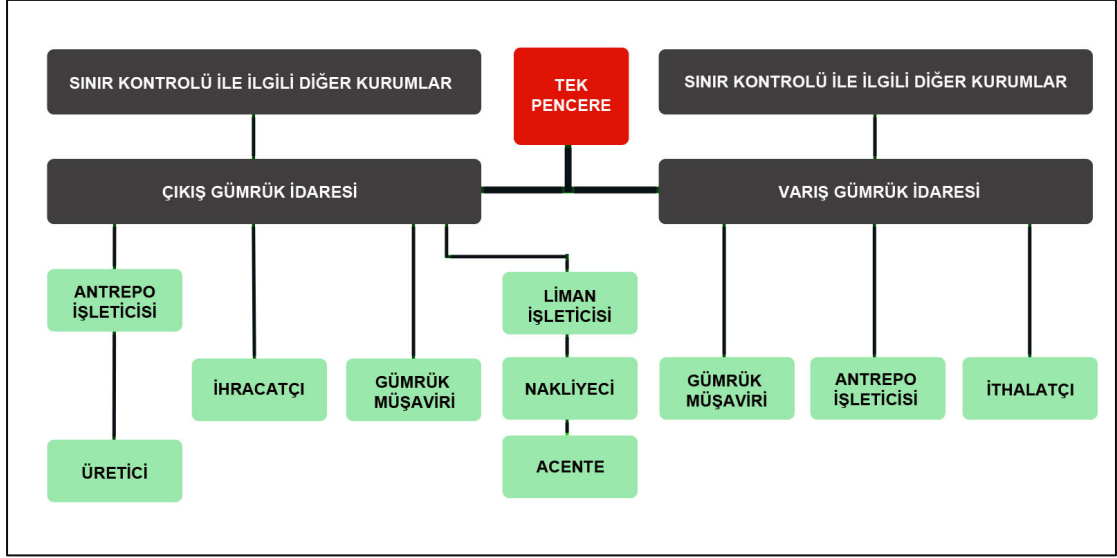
SINIR KONTROLÜ İLE İLGİLİ DİĞER KURUMLAR

TEK PENCERE

SINIR KONTROLÜ İLE İLGİLİ DİĞER KURUMLAR

ÇIKIŞ GÜMRÜK İDARESİ

VARIŞ GÜMRÜK İDARESİ

ANTREPO İŞLETİCİSİ

ÜRETİCİ

İHRACATÇI

GÜMRÜK MÜŞAVİRİ

LİMAN İŞLETİCİSİ

NAKLİYECİ

ACENTE

GÜMRÜK MÜŞAVİRİ

ANTREPO İŞLETİCİSİ

İTHALATÇI